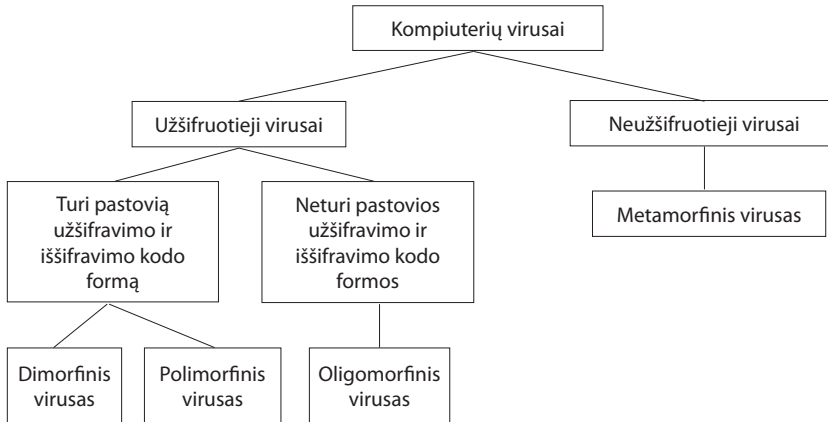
Kompiuterių virusai

Užšifruotieji virusai

Neužšifruotieji virusai

Turi pastovią užšifravimo ir iššifravimo kodo formą

Neturi pastovios užšifravimo ir iššifravimo kodo formos

Metamorfinis virusas

Dimorfinis virusas

Polimorfinis virusas

Oligomorfinis virusas